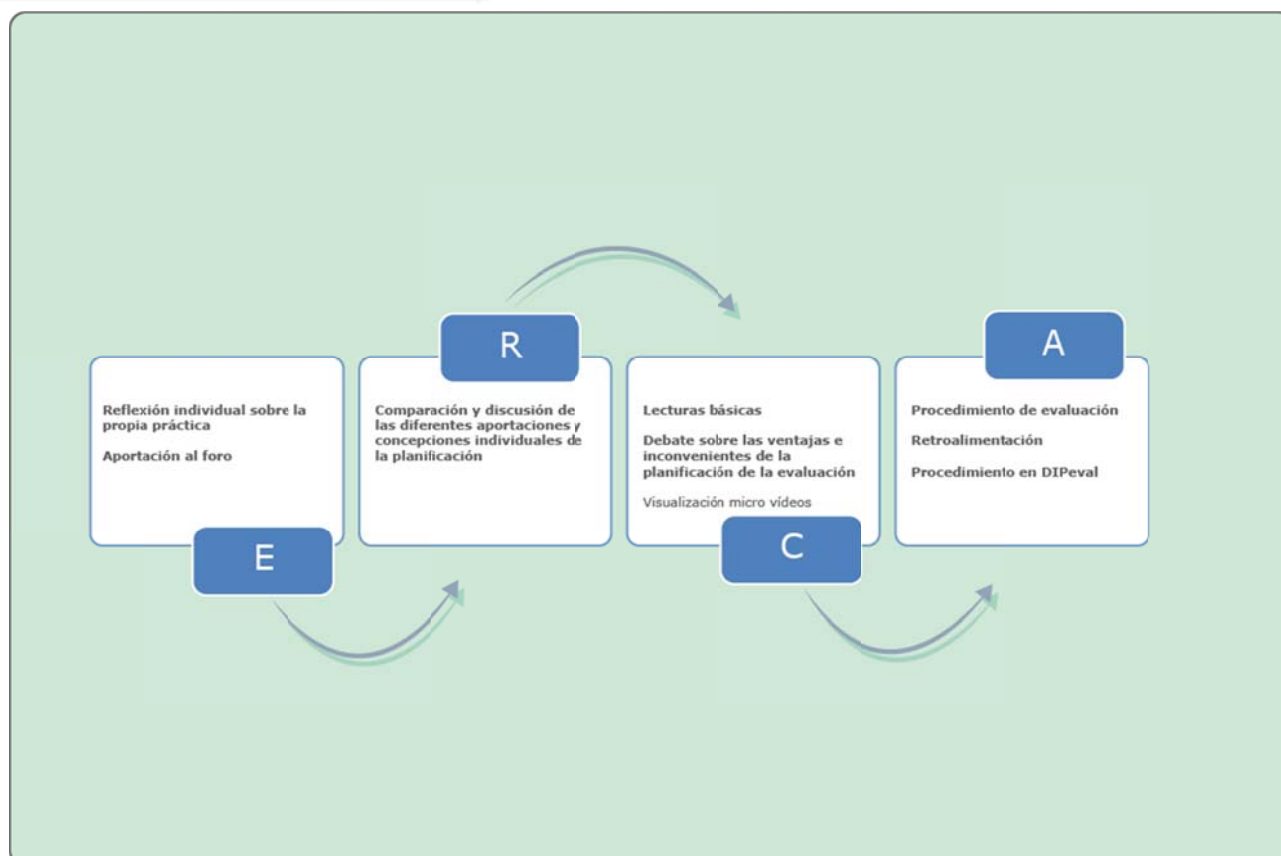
Reflexión individual sobre la propia práctica

Aportación al foro

E

R

Comparación y discusión de las diferentes aportaciones y concepciones individuales de la planificación

Lecturas básicas

Debate sobre las ventajas e inconvenientes de la planificación de la evaluación

Visualización micro vídeos

C

A

Procedimiento de evaluación

Retroalimentación

Procedimiento en DIPeval